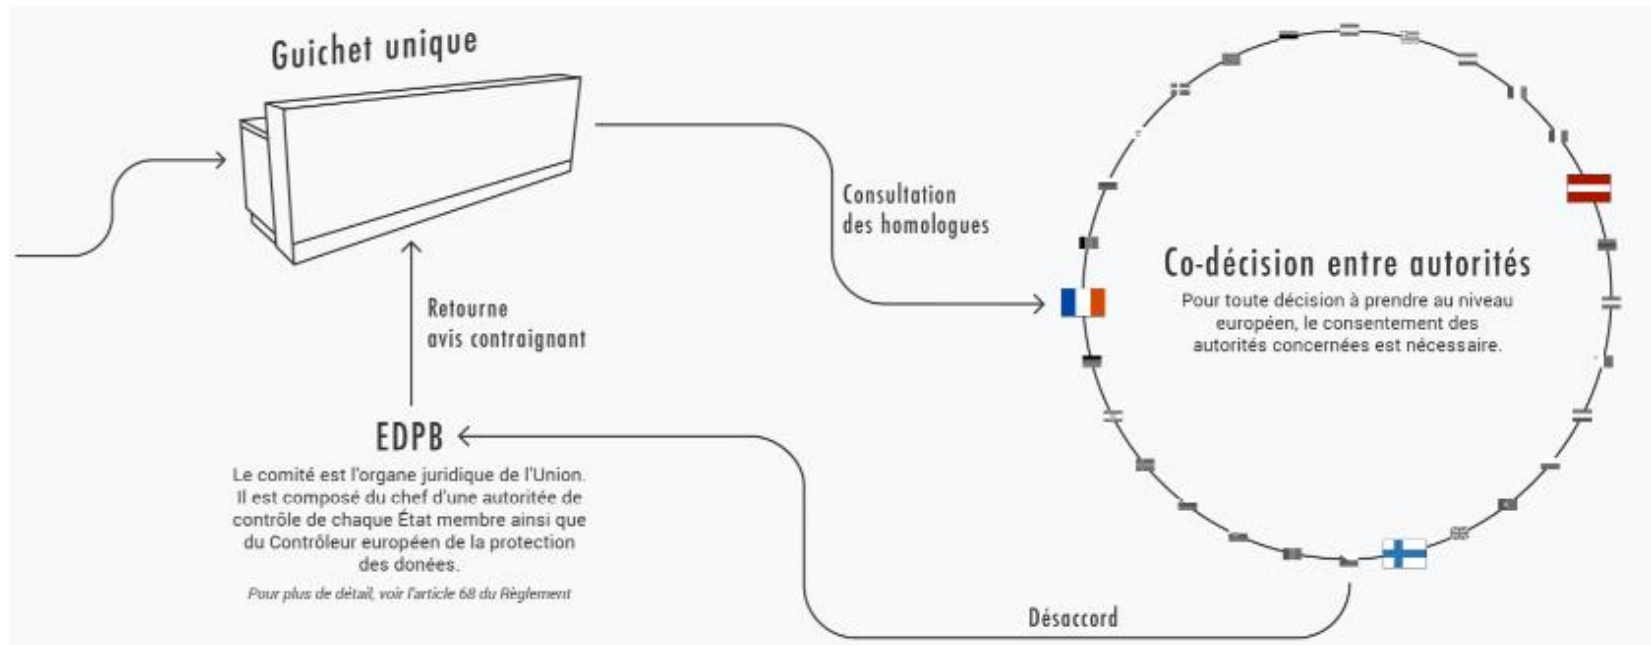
Guichet unique

Consultation des homologues

Co-décision entre autorités

Pour toute décision à prendre au niveau européen, le consentement des autorités concernées est nécessaire.

Retourne avis contraignant

EDPB

Le comité est l'organe juridique de l'Union. Il est composé du chef d'une autoritée de contrôle de chaque État membre ainsi que du Contrôleur européen de la protection des donées.

Pour plus de détail, voir l'article 68 du Règlement

Désaccord